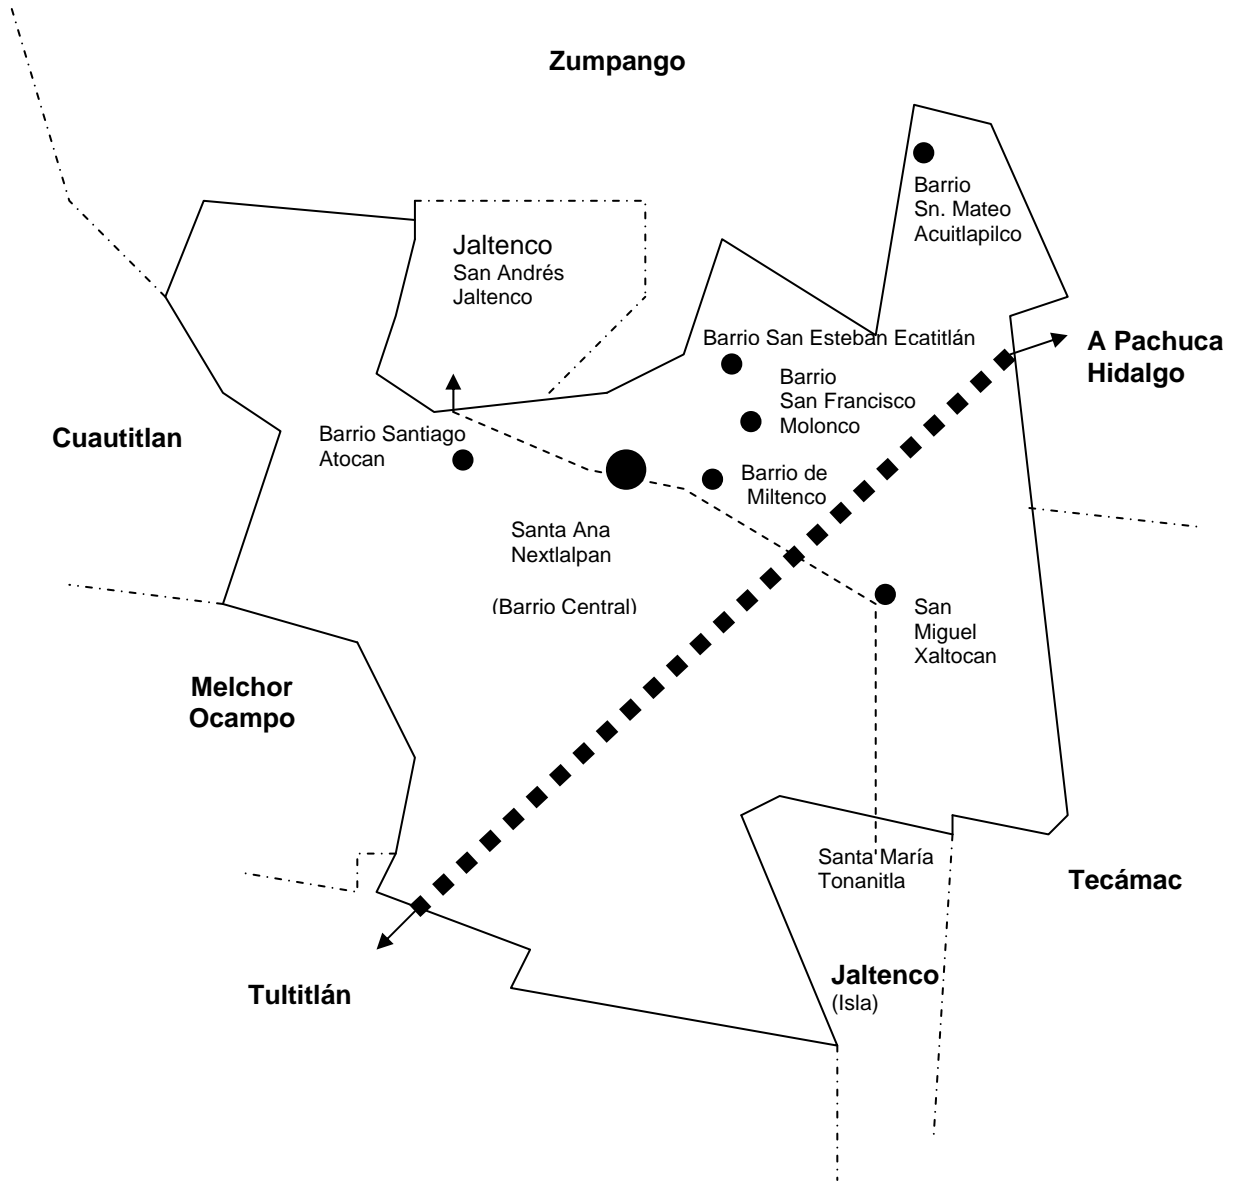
Zumpango

Barrio Sn. Mateo Acuitlapilco

Jaltenco
San Andrés Jaltenco

Barrio San Esteban Ecatitlán

A Pachuca Hidalgo

Barrio San Francisco Molonco

Cuautitlan

Barrio Santiago Atocan

Barrio de Miltenco

Santa Ana Nextlalpan

(Barrio Central)

San Miguel Xaltocan

Melchor Ocampo

Santa María Tonanitla

Tecámac

Jaltenco
(Isla)

Tultitlán